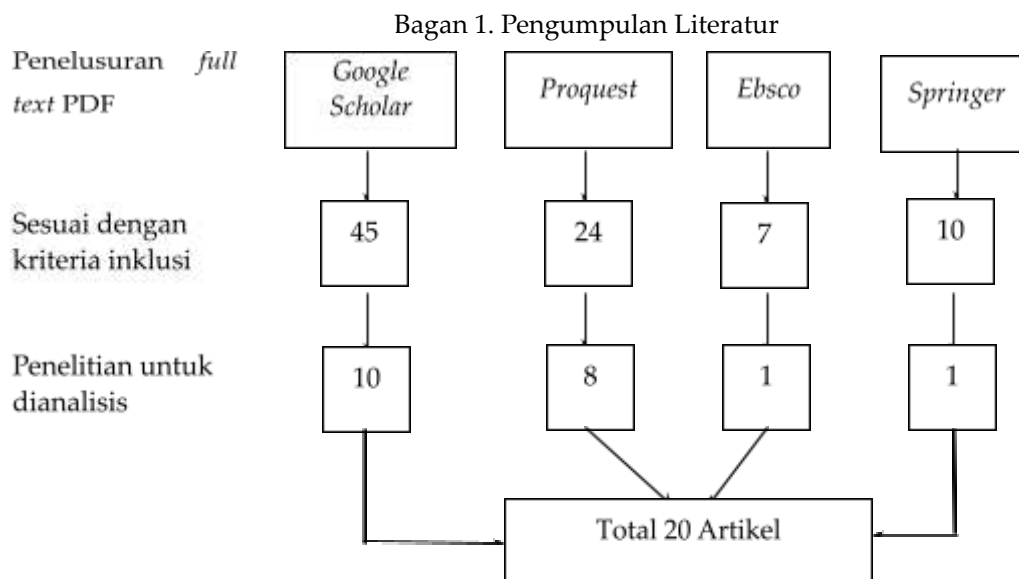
Bagan 1. Pengumpulan Literatur

Penelusuran *full text* PDF

*Google Scholar*

*Proquest*

*Ebsco*

*Springer*

Sesuai dengan kriteria inklusi

45

24

7

10

Penelitian untuk dianalisis

10

8

1

1

Total 20 Artikel